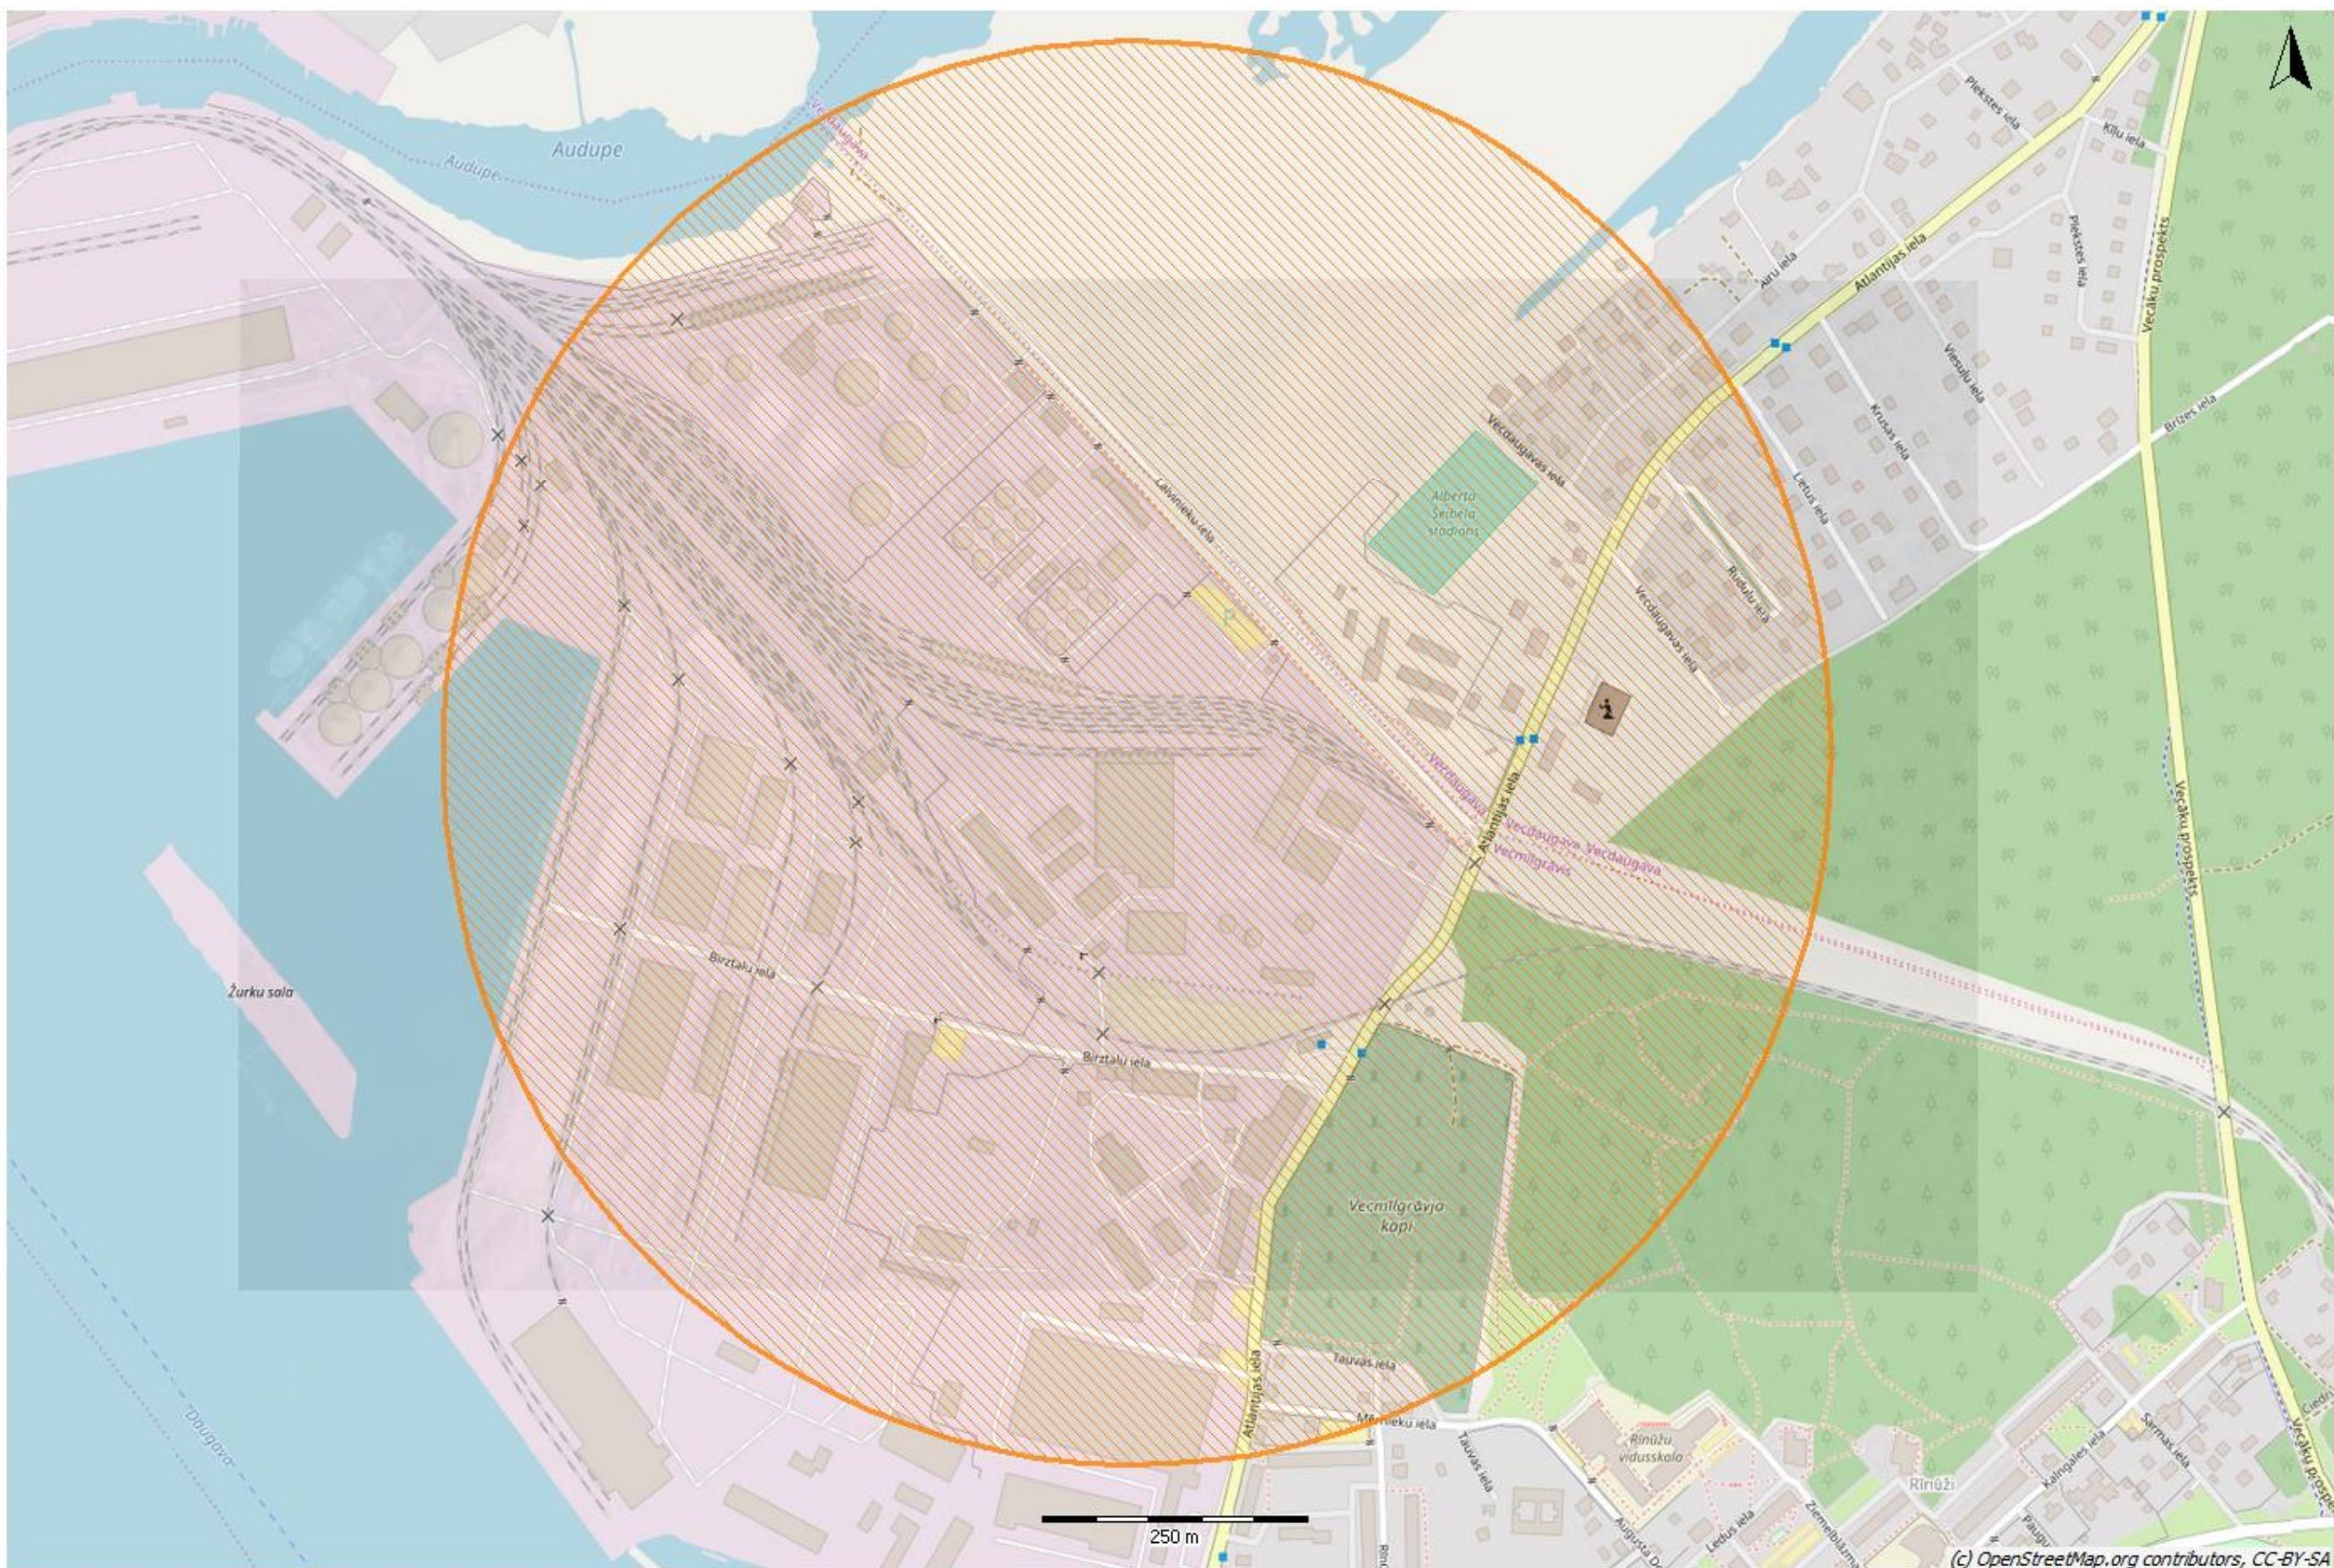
Audupe
Audupe
Vecdaugava
Pleksteu iela
Kiu iela
Airu iela
Atlantijas iela
Piekstes iela
Vecāķu prospekts
Vecdaugavas iela
Vēju iela
Krūsas iela
Lietus iela
Brīzes iela
Laivinieku iela
Alberta Šeibela stadions
Rudeņu iela
Vecdaugavas iela
Vecdaugava
Atlantijas iela
Vecdaugava
Vecdaugava
Vecmīlgrāvis
Vecāķu prospekts
Žurku sala
Birztalu iela
Birztalu iela
Vecmīlgrāvja kapi
Tauvas iela
Atlantijas iela
Meldru iela
Tauvas iela
Rīnūžu vidusskola
Rīnūži
Ledus iela
Ziemeļblāzmas
Augusta D
Kalngales iela
Sārmas iela
Vecāķu
Ciedru
Daugava
250 m
(c) OpenStreetMap.org contributors, CC-BY-SA